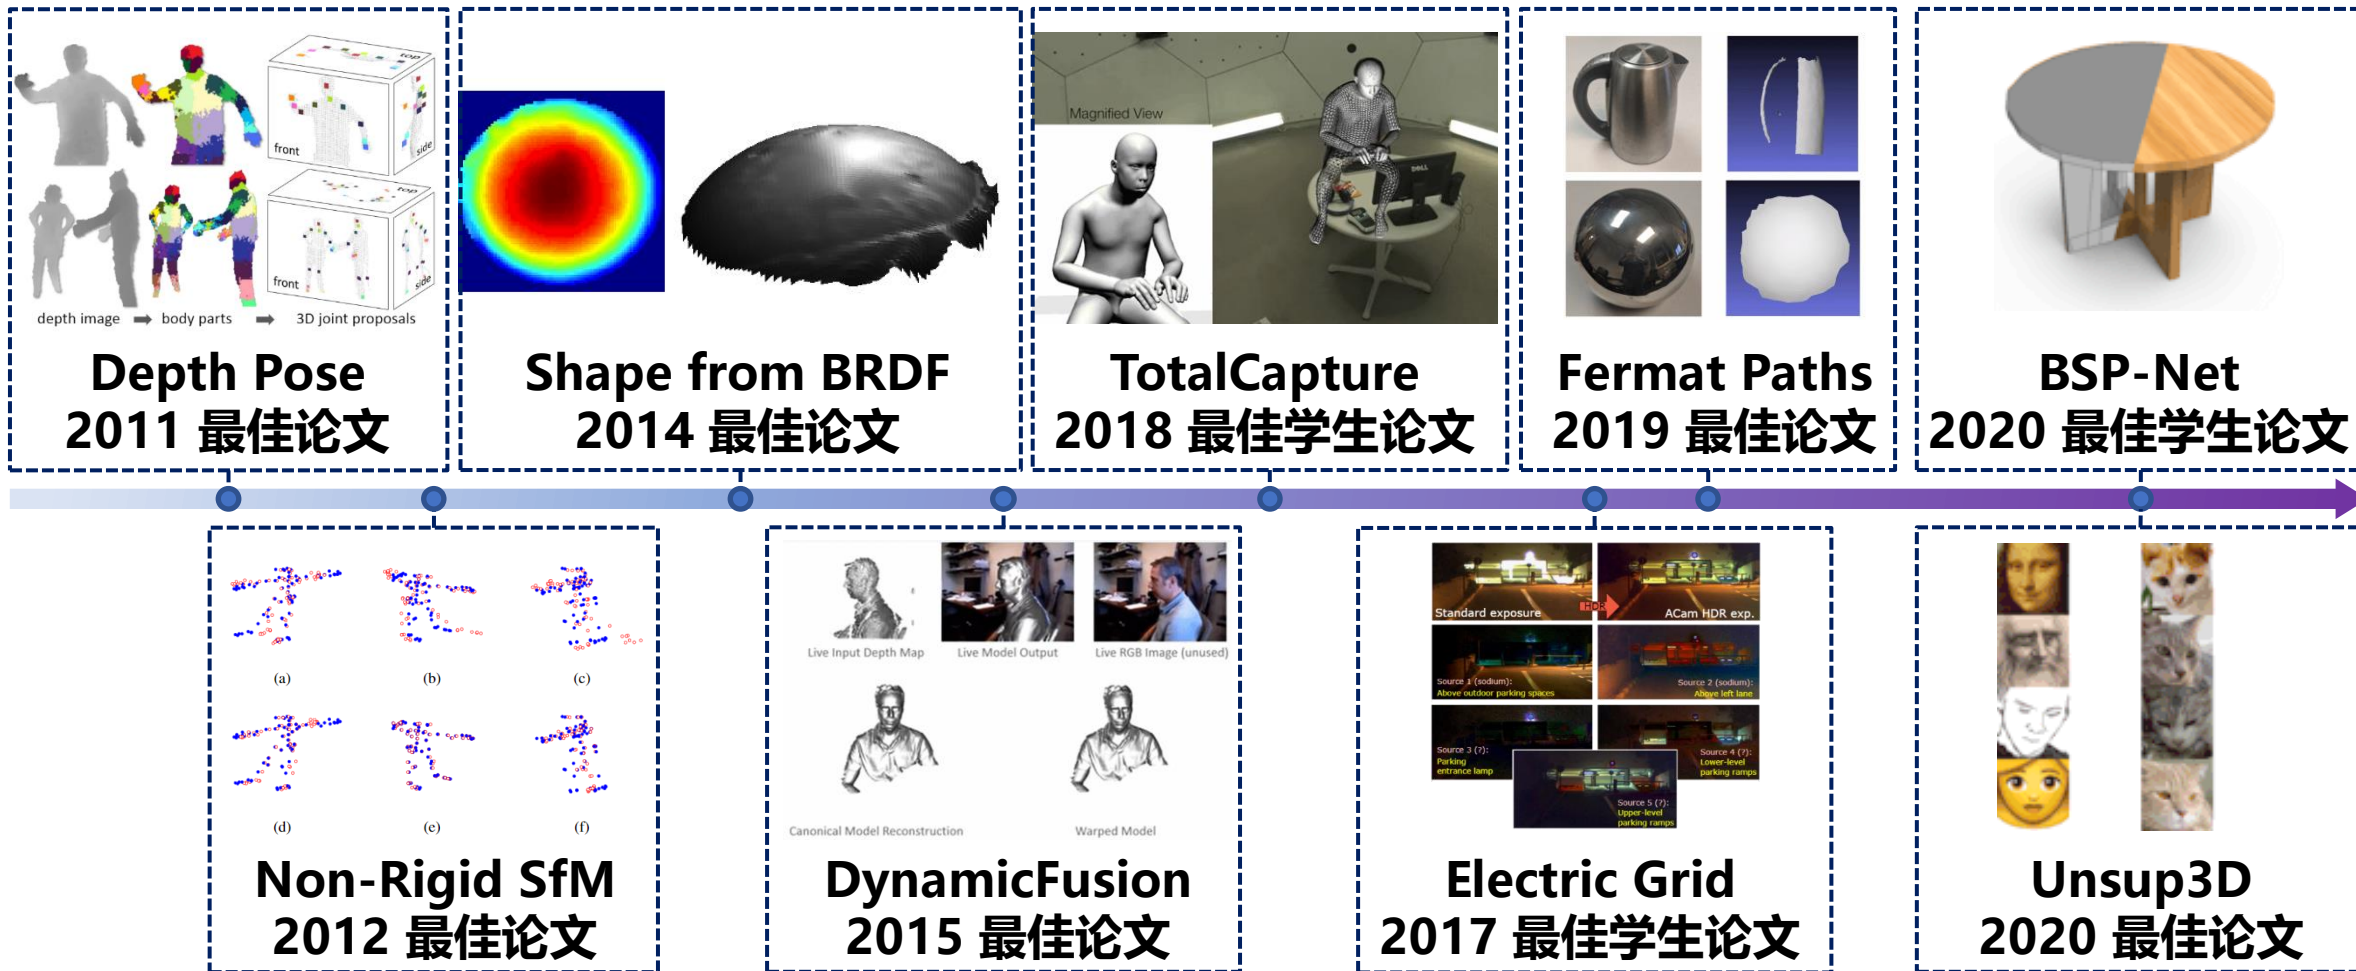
front
top
side
front
top
side
depth image ➡ body parts ➡ 3D joint proposals

Depth Pose
2011 最佳论文

Shape from BRDF
2014 最佳论文

Magnified View

TotalCapture
2018 最佳学生论文

Fermat Paths
2019 最佳论文

BSP-Net
2020 最佳学生论文

(a) (b) (c)
(d) (e) (f)

Non-Rigid SfM
2012 最佳论文

Live Input Depth Map
Live Model Output
Live RGB Image (unused)
Canonical Model Reconstruction
Warped Model

DynamicFusion
2015 最佳论文

Standard exposure
HDR
ACam HDR exp.
Source 1 (sodium): Above outdoor parking spaces
Source 2 (sodium): Above left lane
Source 3 (?): Parking entrance lamp
Source 4 (?): Lower-level parking ramps
Source 5 (?): Upper-level parking ramps

Electric Grid
2017 最佳学生论文

Unsup3D
2020 最佳论文